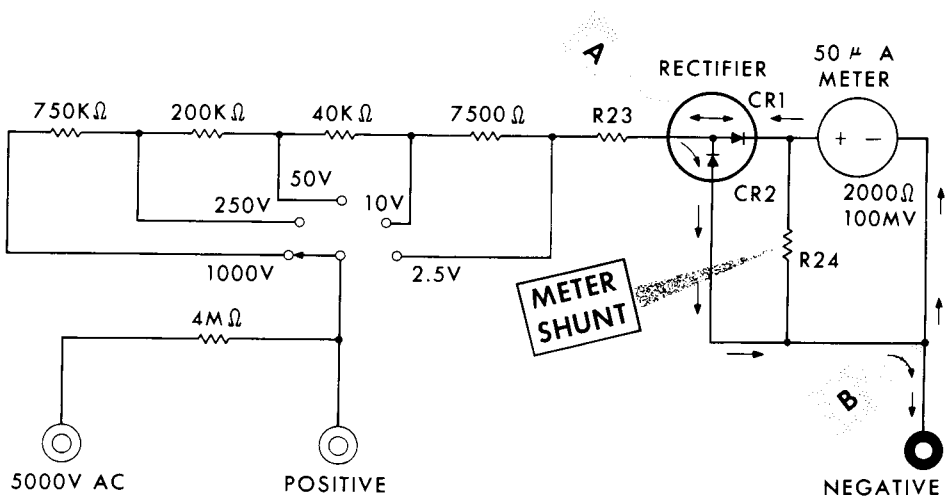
A

RECTIFIER

50 $\mu$ A METER

750K$\Omega$

200K$\Omega$

40K$\Omega$

7500$\Omega$

R23

CR1

+ −

50V

250V

10V

CR2

2000$\Omega$ 100MV

1000V

2.5V

R24

4M$\Omega$

METER SHUNT

B

5000V AC

POSITIVE

NEGATIVE